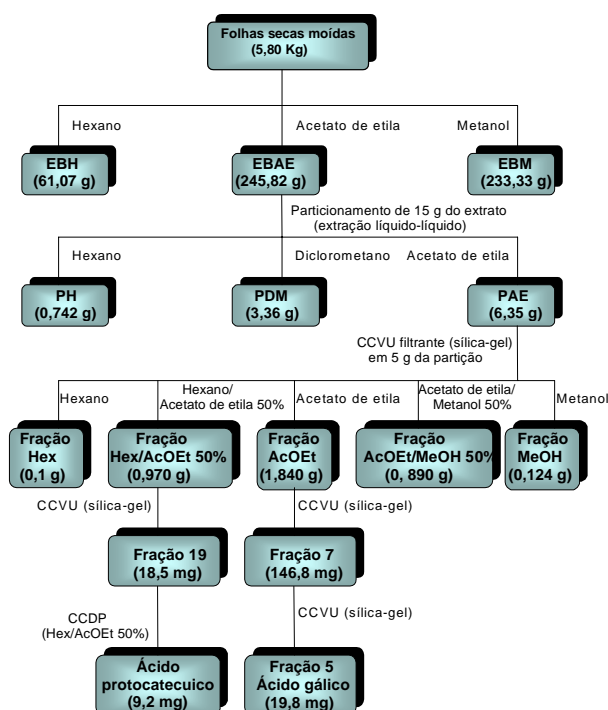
Folhas secas moídas
(5,80 Kg)

Hexano

Acetato de etila

Metanol

EBH
(61,07 g)

EBAE
(245,82 g)

EBM
(233,33 g)

Particionamento de 15 g do extrato
(extração líquido-líquido)

Hexano

Diclorometano

Acetato de etila

PH
(0,742 g)

PDM
(3,36 g)

PAE
(6,35 g)

CCVU filtrante (sílica-gel)
em 5 g da partição

Hexano

Hexano/
Acetato de etila 50%

Acetato de etila

Acetato de etila/
Metanol 50%

Metanol

Fração
Hex
(0,1 g)

Fração
Hex/AcOEt 50%
(0,970 g)

Fração
AcOEt
(1,840 g)

Fração
AcOEt/MeOH 50%
(0, 890 g)

Fração
MeOH
(0,124 g)

CCVU (sílica-gel)

CCVU (sílica-gel)

Fração 19
(18,5 mg)

Fração 7
(146,8 mg)

CCDP
(Hex/AcOEt 50%)

CCVU (sílica-gel)

Ácido
protocatecuico
(9,2 mg)

Fração 5
Ácido gálico
(19,8 mg)